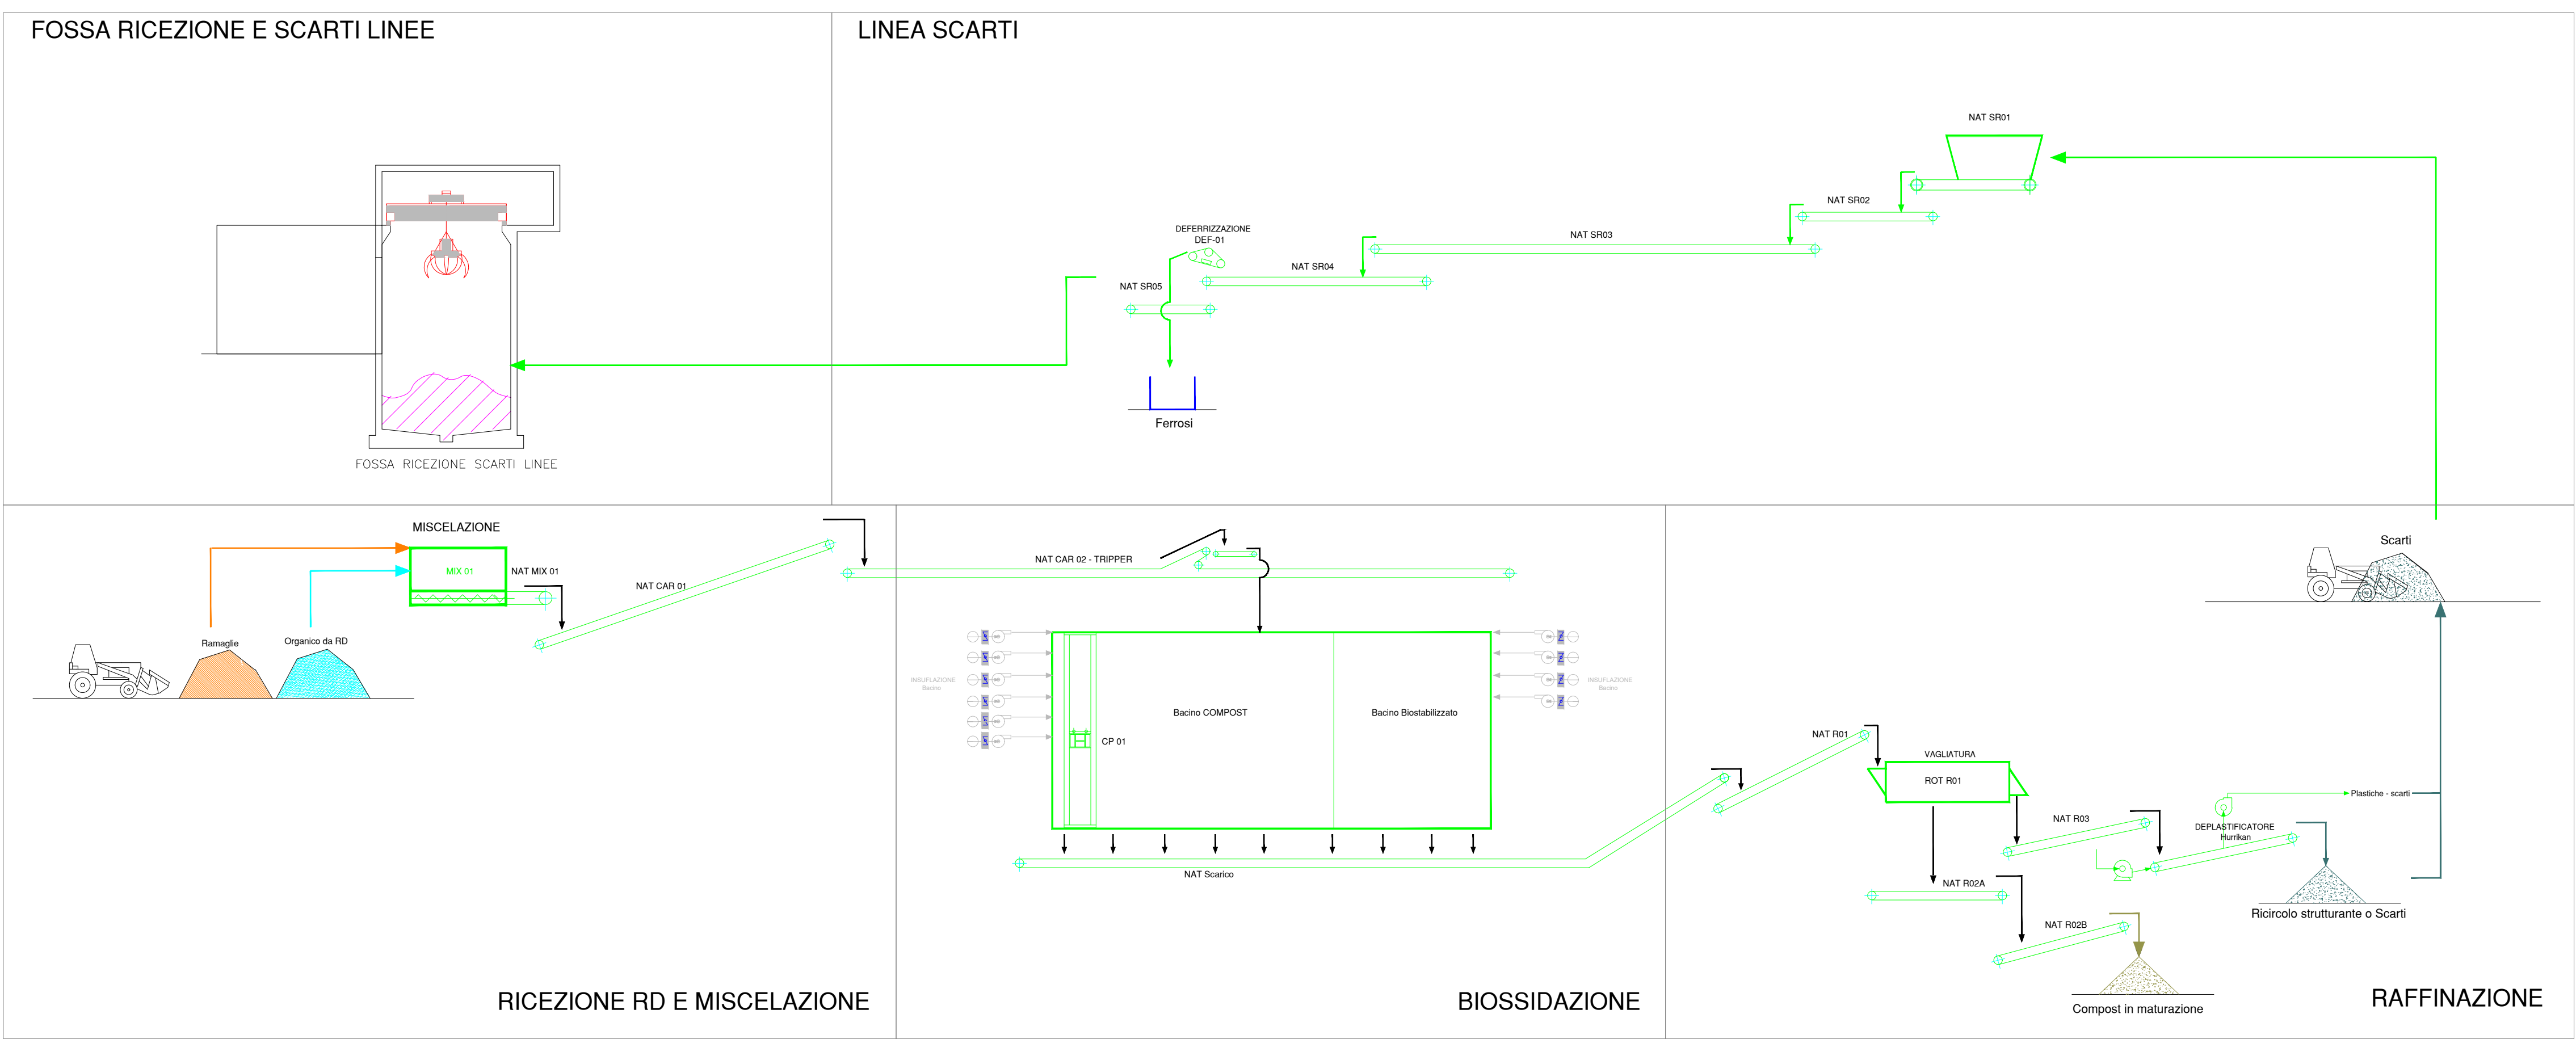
FOSSA RICEZIONE E SCARTI LINEE

FOSSA RICEZIONE SCARTI LINEE

LINEA SCARTI

NAT SR01

NAT SR02

NAT SR03

DEFERRIZZAZIONE
DEF-01

NAT SR04

NAT SR05

Ferrosi

MISCELAZIONE

MIX 01

NAT MIX 01

NAT CAR 01

Ramaglie

Organico da RD

RICEZIONE RD E MISCELAZIONE

NAT CAR 02 - TRIPPER

INSUFLAZIONE
Bacino

Bacino COMPOST

Bacino Biostabilizzato

INSUFLAZIONE
Bacino

CP 01

NAT Scarico

BIOSSIDAZIONE

Scarti

NAT R01

VAGLIATURA

ROT R01

Plastiche - scarti

DEPLASTIFICATORE
Hurrikan

NAT R03

NAT R02A

NAT R02B

Ricircolo strutturante o Scarti

Compost in maturazione

RAFFINAZIONE